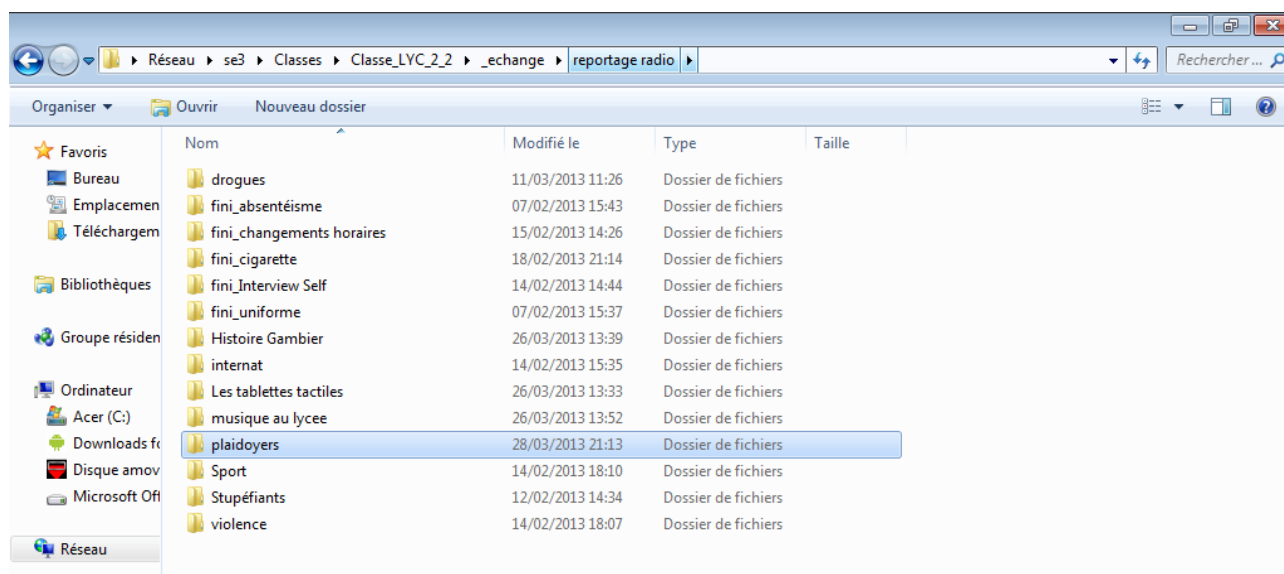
Réseau ▸ se3 ▸ Classes ▸ Classe_LYC_2_2 ▸ _echange ▸ reportage radio ▸

Rechercher...

Organiser ▾ Ouvrir Nouveau dossier

Favoris
Bureau
Emplacemen
Téléchargem

Bibliothèques

Groupe résiden

Ordinateur
Acer (C:)
Downloads fo
Disque amov
Microsoft Off

Réseau

| Nom | Modifié le | Type | Taille |
|---|---|---|---|
| drogues | 11/03/2013 11:26 | Dossier de fichiers | |
| fini_absentéisme | 07/02/2013 15:43 | Dossier de fichiers | |
| fini_changements horaires | 15/02/2013 14:26 | Dossier de fichiers | |
| fini_cigarette | 18/02/2013 21:14 | Dossier de fichiers | |
| fini_Interview Self | 14/02/2013 14:44 | Dossier de fichiers | |
| fini_uniforme | 07/02/2013 15:37 | Dossier de fichiers | |
| Histoire Gambier | 26/03/2013 13:39 | Dossier de fichiers | |
| internat | 14/02/2013 15:35 | Dossier de fichiers | |
| Les tablettes tactiles | 26/03/2013 13:33 | Dossier de fichiers | |
| musique au lycee | 26/03/2013 13:52 | Dossier de fichiers | |
| plaidoyers | 28/03/2013 21:13 | Dossier de fichiers | |
| Sport | 14/02/2013 18:10 | Dossier de fichiers | |
| Stupéfiants | 12/02/2013 14:34 | Dossier de fichiers | |
| violence | 14/02/2013 18:07 | Dossier de fichiers | |